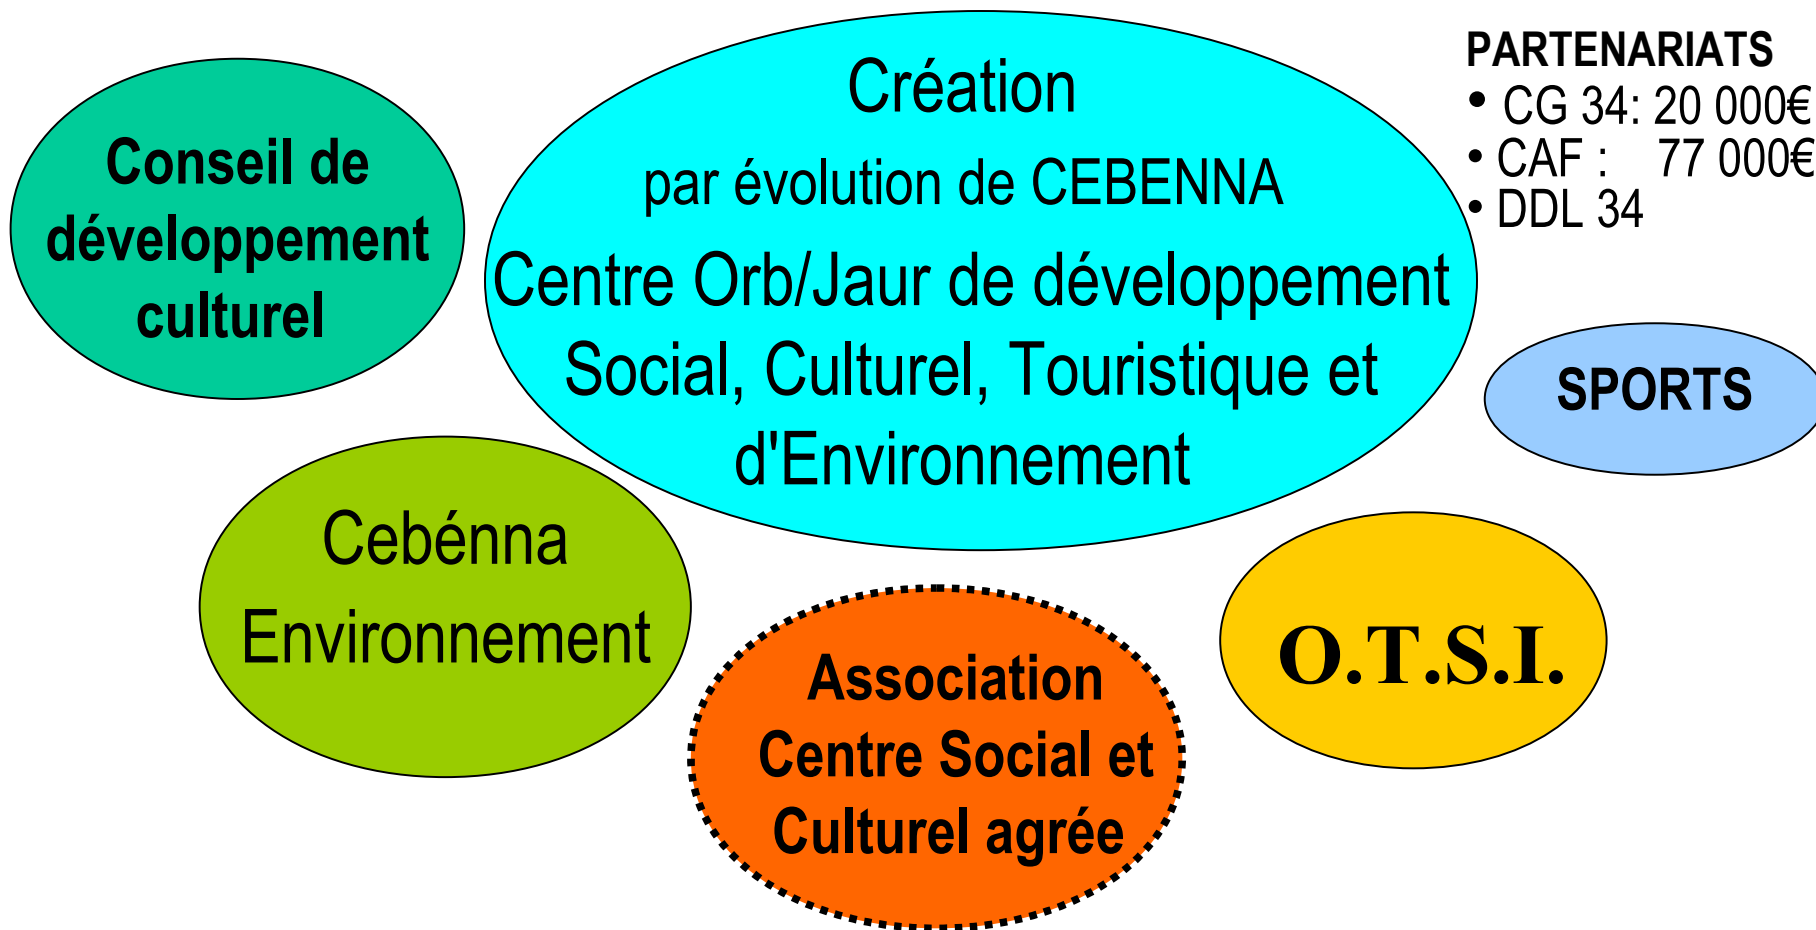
Conseil de développement culturel

Création
par évolution de CEBENNA
Centre Orb/Jaur de développement Social, Culturel, Touristique et d'Environnement

PARTENARIATS
• CG 34: 20 000€
• CAF : 77 000€
• DDL 34

SPORTS

Cebénna Environnement

Association Centre Social et Culturel agrée

O.T.S.I.